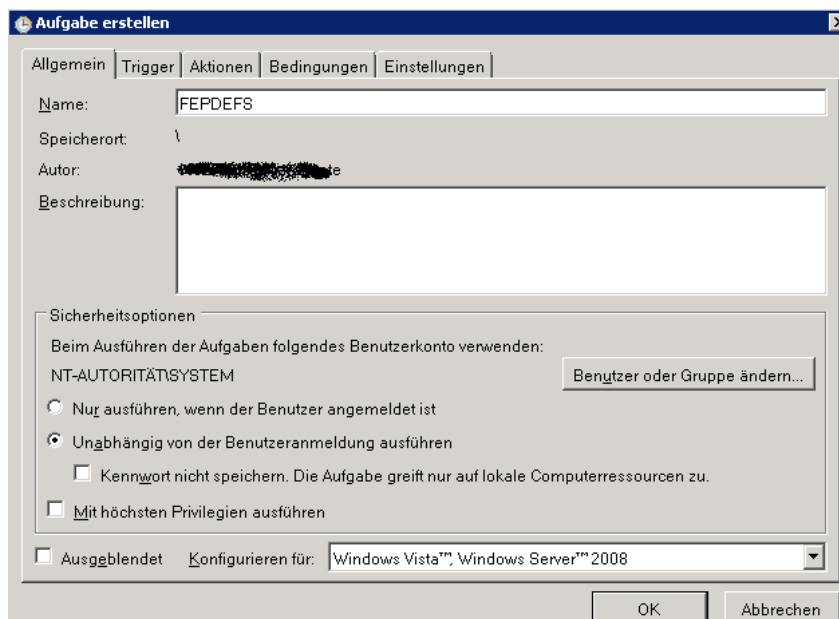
Aufgabe erstellen

Allgemein | Trigger | Aktionen | Bedingungen | Einstellungen

Name: FEPDEFS

Speicherort: \

Autor: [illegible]e

Beschreibung:

Sicherheitsoptionen

Beim Ausführen der Aufgaben folgendes Benutzerkonto verwenden:

NT-AUTORITÄT\SYSTEM

Benutzer oder Gruppe ändern...

Nur ausführen, wenn der Benutzer angemeldet ist

Unabhängig von der Benutzeranmeldung ausführen

Kennwort nicht speichern. Die Aufgabe greift nur auf lokale Computerressourcen zu.

Mit höchsten Privilegien ausführen

Ausgeblendet Konfigurieren für: Windows Vista™, Windows Server™ 2008

OK Abbrechen